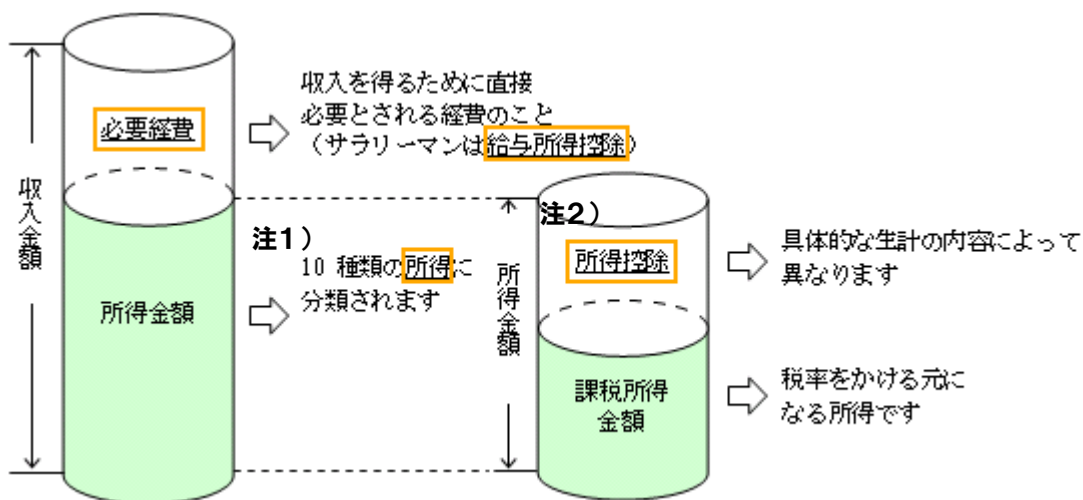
収入金額

必要経費

収入を得るために直接必要とされる経費のこと（サラリーマンは給与所得控除）

所得金額

注1）

10 種類の所得に分類されます

所得金額

注2）

所得控除

具体的な生計の内容によって異なります

課税所得金額

税率をかける元になる所得です